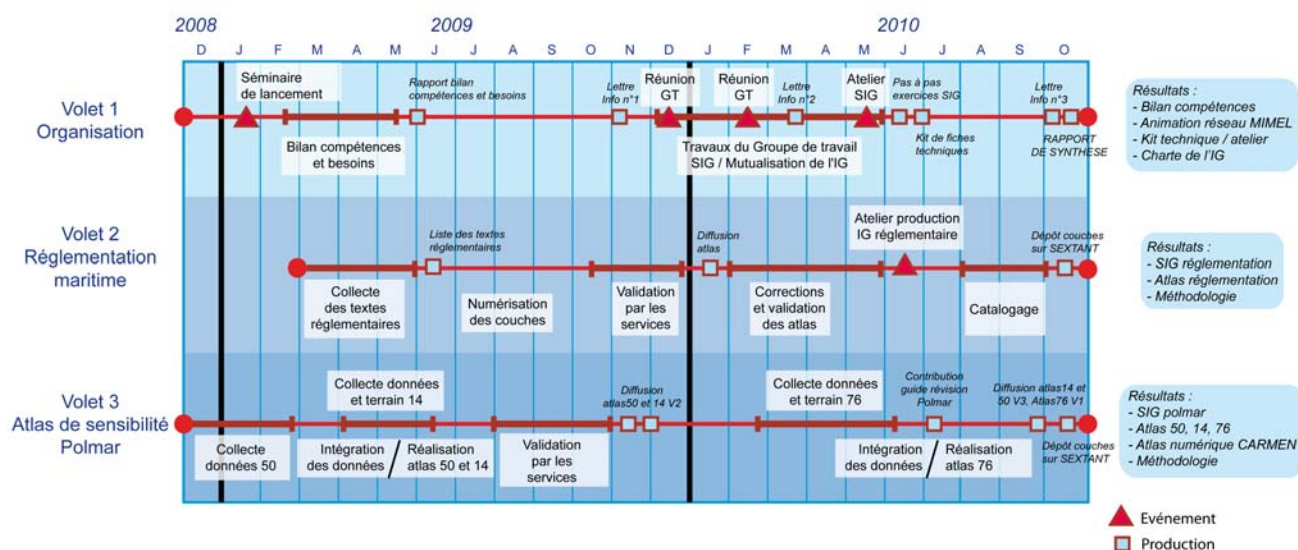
2008 2009 2010

D J F M A M J J A S O N D J F M A M J J A S O

Volet 1 Organisation

Séminaire de lancement

Rapport bilan compétences et besoins

Lettre Info n°1

Réunion GT

Réunion GT

Lettre Info n°2

Atelier SIG

Pas à pas exercices SIG

Lettre Info n°3

Bilan compétences et besoins

Travaux du Groupe de travail SIG / Mutualisation de l'IG

Kit de fiches techniques

RAPPORT DE SYNTHESE

Résultats :
- Bilan compétences
- Animation réseau MIMEL
- Kit technique / atelier
- Charte de l'IG

Volet 2 Réglementation maritime

Liste des textes réglementaires

Diffusion atlas

Atelier production IG réglementaire

Dépôt couches sur SEXTANT

Collecte des textes réglementaires

Numérisation des couches

Validation par les services

Corrections et validation des atlas

Catalogage

Résultats :
- SIG réglementation
- Atlas réglementation
- Méthodologie

Volet 3 Atlas de sensibilité Polmar

Collecte données et terrain 14

Diffusion atlas50 et 14 V2

Collecte données et terrain 76

Contribution guide révision Polmar

Diffusion atlas14 et 50 V3, Atlas76 V1

Collecte données 50

Intégration des données / Réalisation atlas 50 et 14

Validation par les services

Intégration des données / Réalisation atlas 76

Dépôt couches sur SEXTANT

Résultats :
- SIG polmar
- Atlas 50, 14, 76
- Atlas numérique CARMEN
- Méthodologie

Evénement
Production